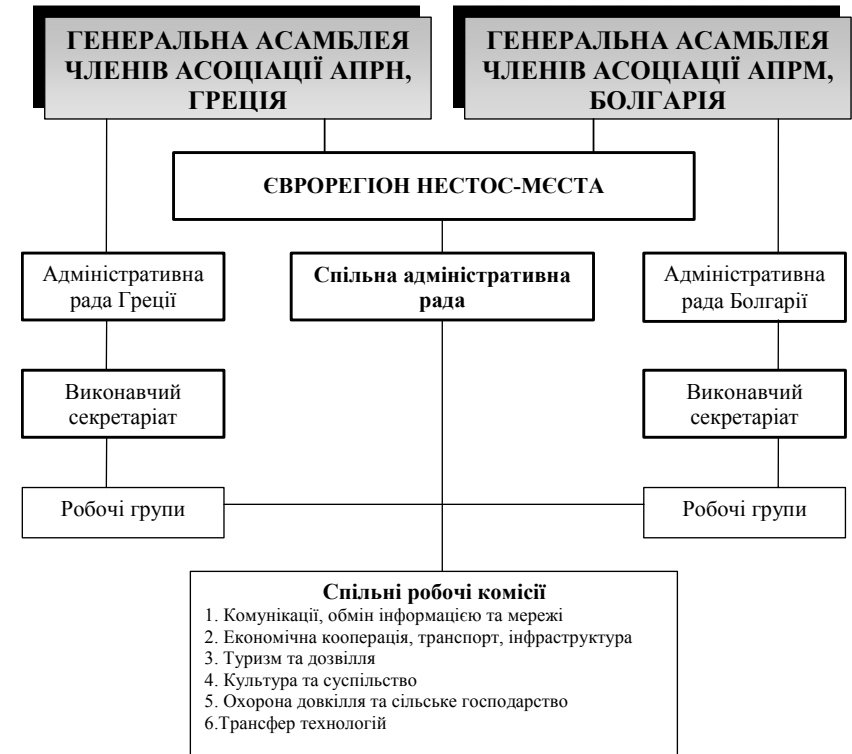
ГЕНЕРАЛЬНА АСАМБЛЕЯ ЧЛЕНІВ АСОЦІАЦІЇ АПРН, ГРЕЦІЯ

ГЕНЕРАЛЬНА АСАМБЛЕЯ ЧЛЕНІВ АСОЦІАЦІЇ АПРМ, БОЛГАРІЯ

ЄВРОРЕГІОН НЕСТОС-МЄСТА

Адміністративна рада Греції

Спільна адміністративна рада

Адміністративна рада Болгарії

Виконавчий секретаріат

Виконавчий секретаріат

Робочі групи

Робочі групи

Спільні робочі комісії
1. Комунікації, обмін інформацією та мережі
2. Економічна кооперація, транспорт, інфраструктура
3. Туризм та дозвілля
4. Культура та суспільство
5. Охорона довкілля та сільське господарство
6.Трансфер технологій